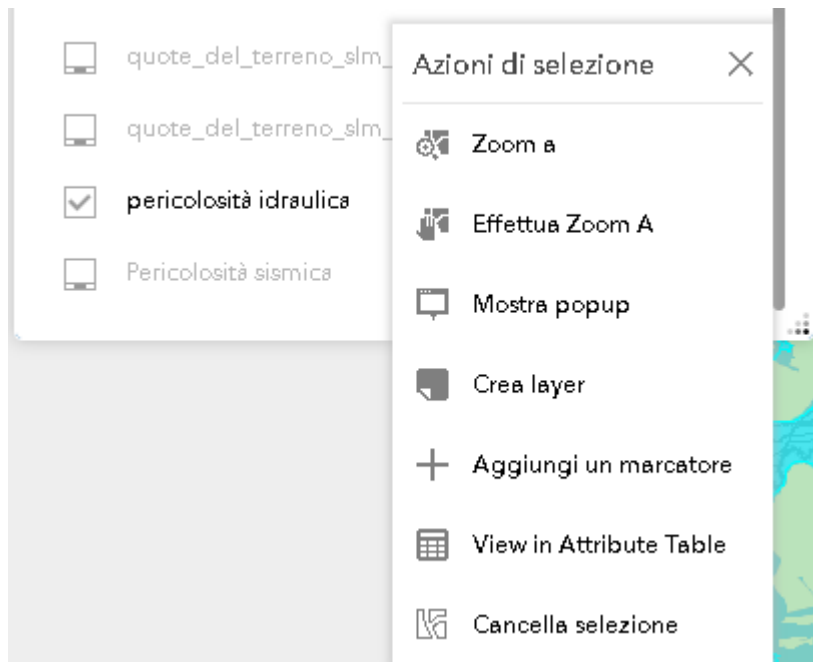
quote_del_terreno_slm_

quote_del_terreno_slm_

pericolosità idraulica

Pericolosità sismica

Azioni di selezione

Zoom a

Effettua Zoom A

Mostra popup

Crea layer

Aggiungi un marcatore

View in Attribute Table

Cancella selezione